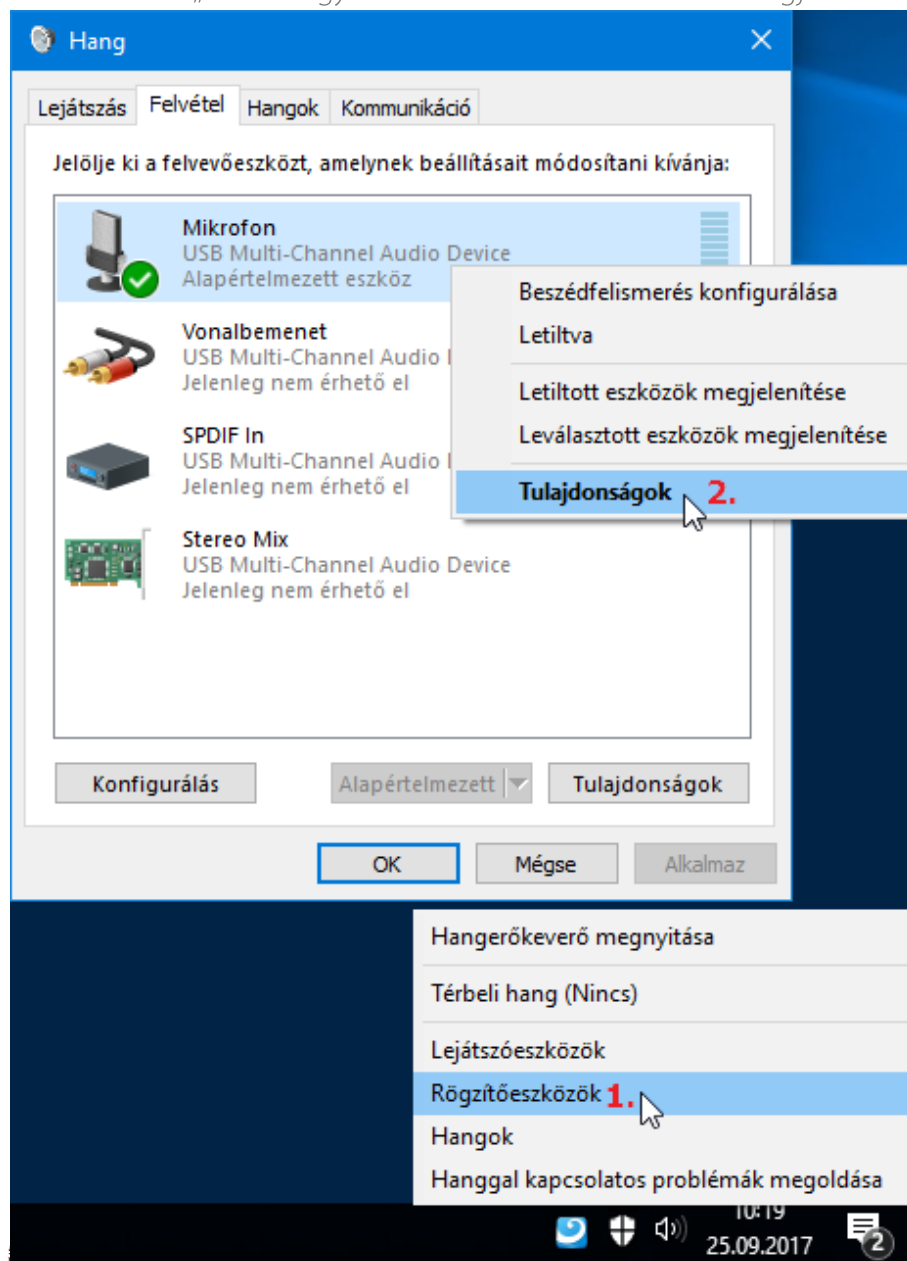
Hang

Lejátszás | Felvétel | Hangok | Kommunikáció

Jelölje ki a felvevőeszközt, amelynek beállításait módosítani kívánja:

Mikrofon
USB Multi-Channel Audio Device
Alapértelmezett eszköz

Vonalbemenet
USB Multi-Channel Audio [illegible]
Jelenleg nem érhető el

SPDIF In
USB Multi-Channel Audio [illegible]
Jelenleg nem érhető el

Stereo Mix
USB Multi-Channel Audio Device
Jelenleg nem érhető el

Beszédfelismerés konfigurálása
Letiltva
Letiltott eszközök megjelenítése
Leválasztott eszközök megjelenítése
Tulajdonságok 2.

Konfigurálás
Alapértelmezett
Tulajdonságok

OK
Mégse
Alkalmaz

Hangerőkeverő megnyitása
Térbeli hang (Nincs)
Lejátszóeszközök
Rögzítőeszközök 1.
Hangok
Hanggal kapcsolatos problémák megoldása

10:19
25.09.2017
2